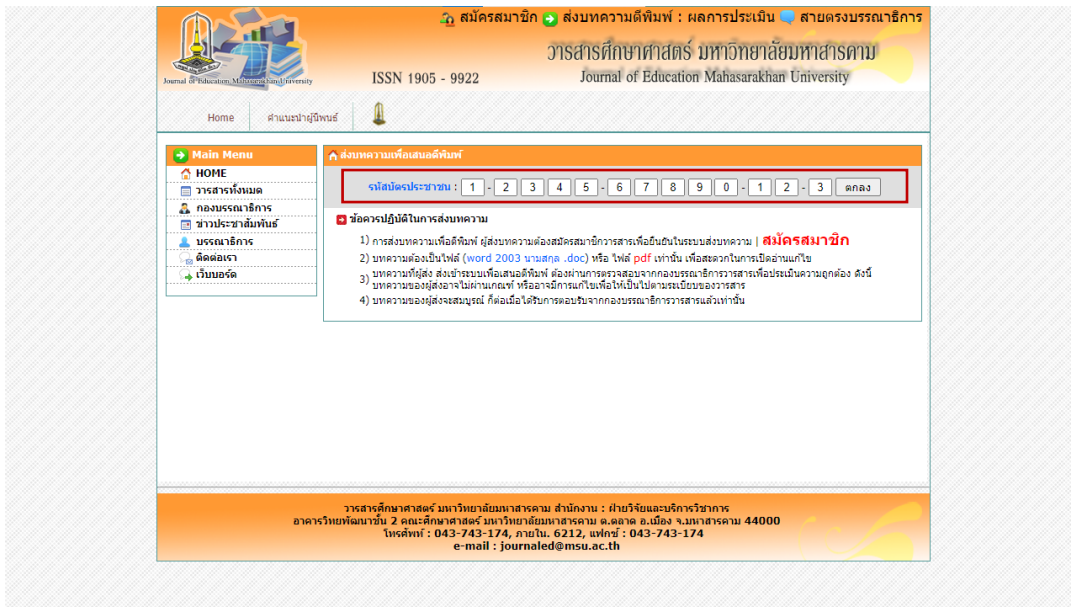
สมัครสมาชิก ส่งบทความตีพิมพ์ : ผลการประเมิน สายตรงบรรณาธิการ

Journal of Education Mahasarakham University

ISSN 1905 - 9922

วารสารศึกษาศาสตร์ มหาวิทยาลัยมหาสารคาม
Journal of Education Mahasarakhan University

Home | คำแนะนำผู้นิพนธ์

Main Menu
HOME
วารสารทั้งหมด
กองบรรณาธิการ
ข่าวประชาสัมพันธ์
บรรณาธิการ
ติดต่อเรา
เว็บบอร์ด

ส่งบทความเพื่อเสนอตีพิมพ์

รหัสบัตรประชาชน : 1 - 2 3 4 5 - 6 7 8 9 0 - 1 2 - 3 ตกลง

ข้อควรปฏิบัติในการส่งบทความ

1) การส่งบทความเพื่อตีพิมพ์ ผู้ส่งบทความต้องสมัครสมาชิกวารสารเพื่อยืนยันในระบบส่งบทความ | สมัครสมาชิก
2) บทความต้องเป็นไฟล์ (word 2003 นามสกุล .doc) หรือ ไฟล์ pdf เท่านั้น เพื่อสะดวกในการเปิดอ่านแก้ไข
3) บทความที่ผู้ส่ง ส่งเข้าระบบเพื่อเสนอตีพิมพ์ ต้องผ่านการตรวจสอบจากกองบรรณาธิการวารสารเพื่อประเมินความถูกต้อง ดังนี้ บทความของผู้ส่งอาจไม่ผ่านเกณฑ์ หรืออาจมีการแก้ไขเพื่อให้เป็นไปตามระเบียบของวารสาร
4) บทความของผู้ส่งจะสมบูรณ์ ก็ต่อเมื่อได้รับการตอบรับจากกองบรรณาธิการวารสารแล้วเท่านั้น

วารสารศึกษาศาสตร์ มหาวิทยาลัยมหาสารคาม สำนักงาน : ฝ่ายวิจัยและบริการวิชาการ
อาคารวิทยพัฒนาชั้น 2 คณะศึกษาศาสตร์ มหาวิทยาลัยมหาสารคาม ต.ตลาด อ.เมือง จ.มหาสารคาม 44000
โทรศัพท์ : 043-743-174, ภายใน. 6212, แฟกซ์ : 043-743-174
e-mail : journaled@msu.ac.th